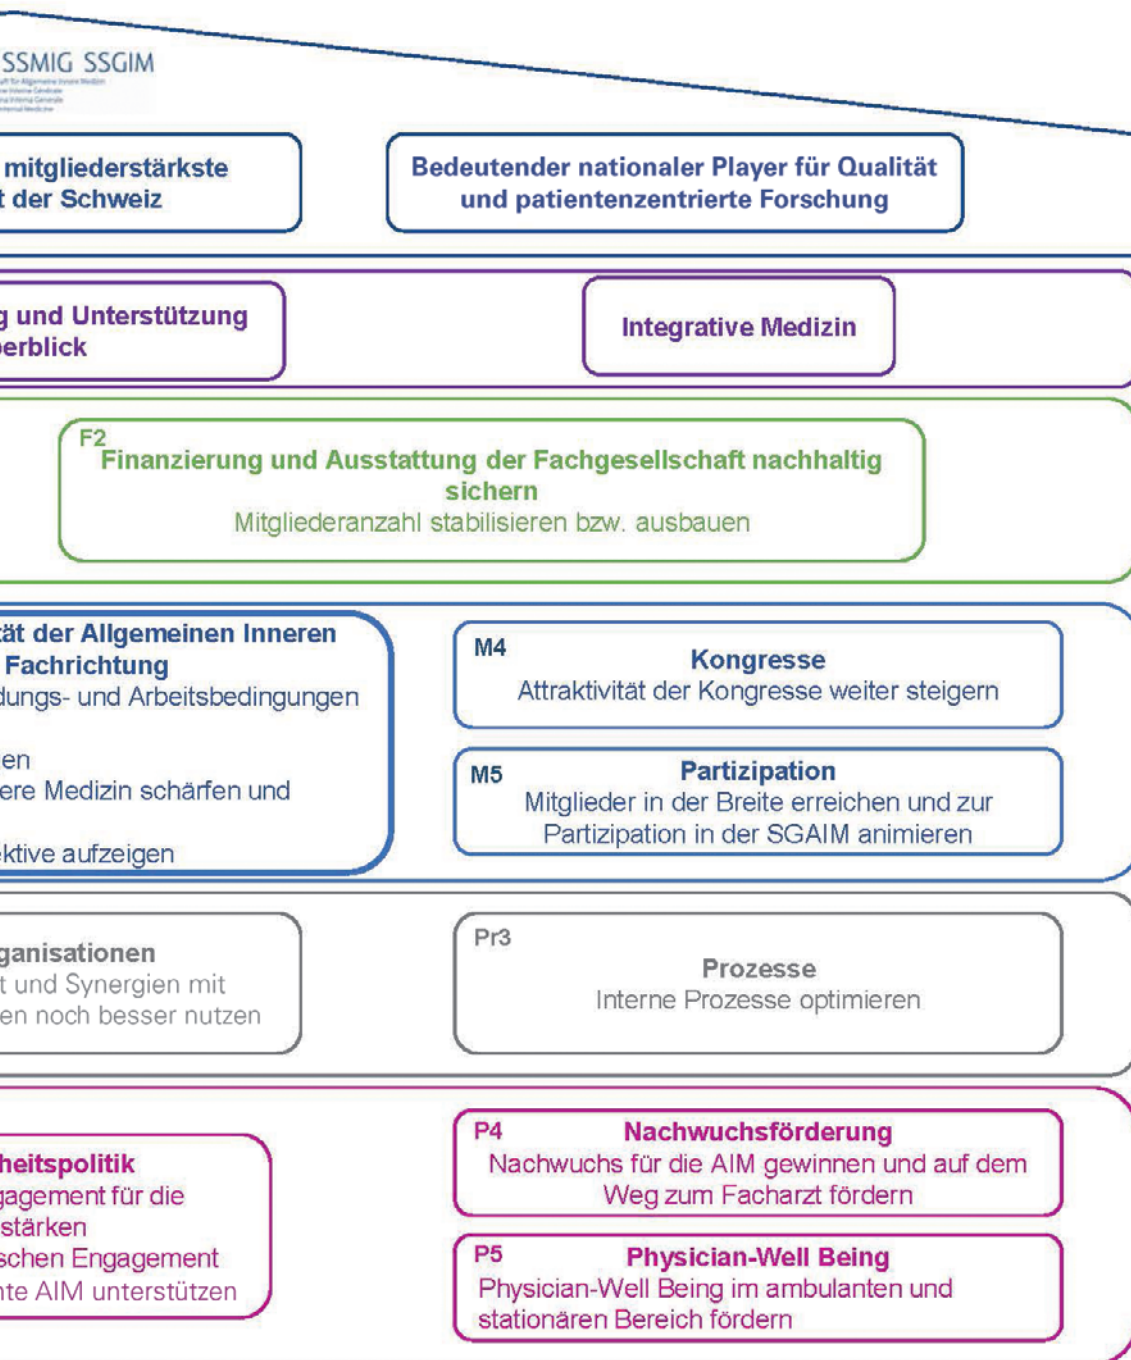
SSMIG SSGIM

mitgliederstärkste
t der Schweiz

Bedeutender nationaler Player für Qualität und patientenzentrierte Forschung

g und Unterstützung
erblick

Integrative Medizin

F2
Finanzierung und Ausstattung der Fachgesellschaft nachhaltig sichern
Mitgliederanzahl stabilisieren bzw. ausbauen

ität der Allgemeinen Inneren
Fachrichtung
dungs- und Arbeitsbedingungen
en
ere Medizin schärfen und
ektive aufzeigen

M4
Kongresse
Attraktivität der Kongresse weiter steigern

M5
Partizipation
Mitglieder in der Breite erreichen und zur Partizipation in der SGAIM animieren

ganisationen
t und Synergien mit
en noch besser nutzen

Pr3
Prozesse
Interne Prozesse optimieren

heitspolitik
gagement für die
stärken
schen Engagement
nte AIM unterstützen

P4
Nachwuchsförderung
Nachwuchs für die AIM gewinnen und auf dem Weg zum Facharzt fördern

P5
Physician-Well Being
Physician-Well Being im ambulanten und stationären Bereich fördern